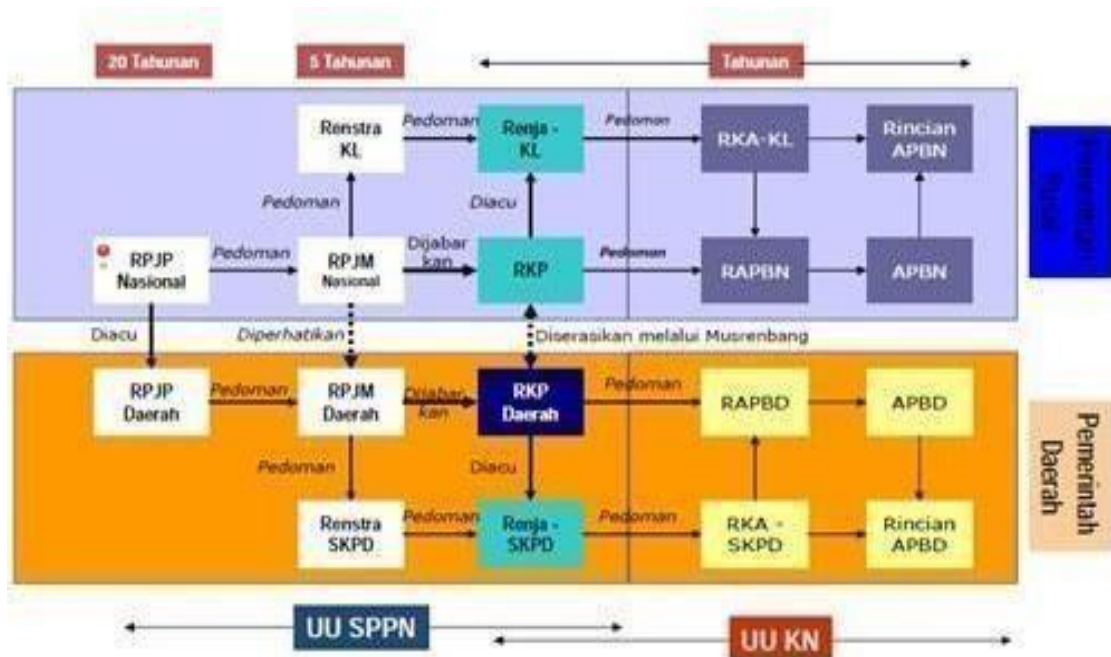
20 Tahunan

5 Tahunan

Tahunan

Renstra KL

Pedoman

Renja - KL

Pedoman

RKA-KL

Rincian APBN

Pemerintah Pusat

Pedoman

Diacu

RPJP Nasional

Pedoman

RPJM Nasional

Dijabarkan

RKP

Pedoman

RAPBN

APBN

Diacu

Diperhatikan

Diserasikan melalui Musrenbang

RPJP Daerah

Pedoman

RPJM Daerah

Dijabarkan

RKP Daerah

Pedoman

RAPBD

APBD

Pemerintah Daerah

Pedoman

Diacu

Renstra SKPD

Pedoman

Renja - SKPD

Pedoman

RKA - SKPD

Rincian APBD

UU SPPN

UU KN